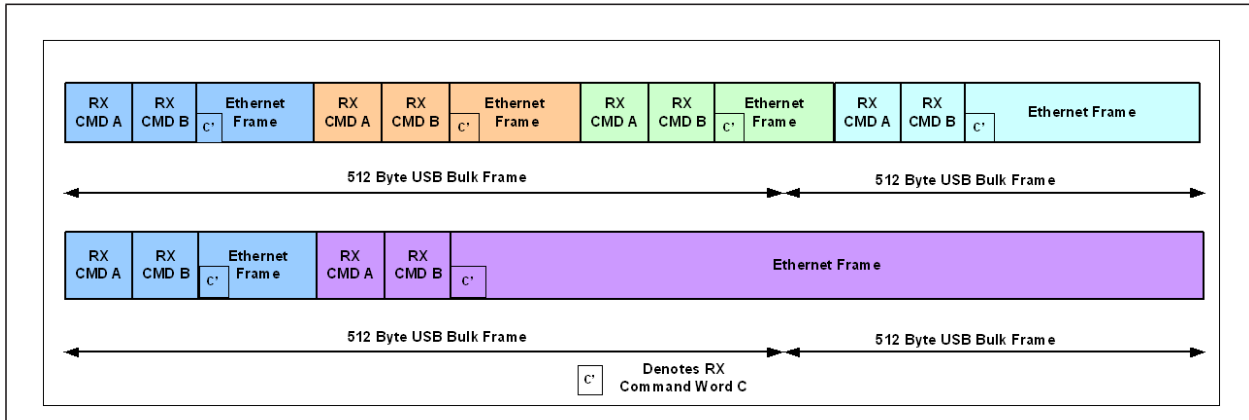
RX CMD A
RX CMD B
C'
Ethernet Frame
RX CMD A
RX CMD B
C'
Ethernet Frame
RX CMD A
RX CMD B
C'
Ethernet Frame
RX CMD A
RX CMD B
C'
Ethernet Frame

512 Byte USB Bulk Frame
512 Byte USB Bulk Frame

RX CMD A
RX CMD B
C'
Ethernet Frame
RX CMD A
RX CMD B
C'
Ethernet Frame

512 Byte USB Bulk Frame
512 Byte USB Bulk Frame

C'
Denotes RX Command Word C